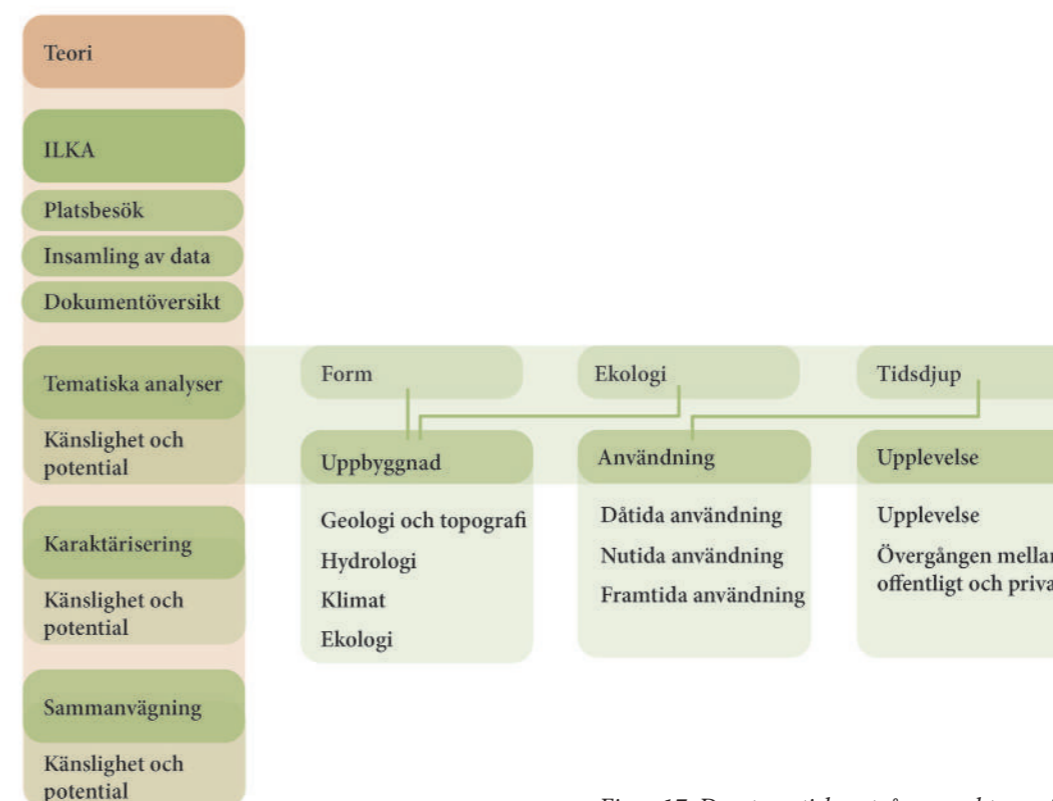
Teori

ILKA

Platsbesök

Insamling av data

Dokumentöversikt

Tematiska analyser

Känslighet och potential

Karaktärisering

Känslighet och potential

Sammanvägning

Känslighet och potential

Form

Ekologi

Tidsdjup

Uppbyggnad

Geologi och topografi
Hydrologi
Klimat
Ekologi

Användning

Dåtida användning
Nutida användning
Framtida användning

Upplevelse

Upplevelse
Övergången mella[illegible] offentligt och priva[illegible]

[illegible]